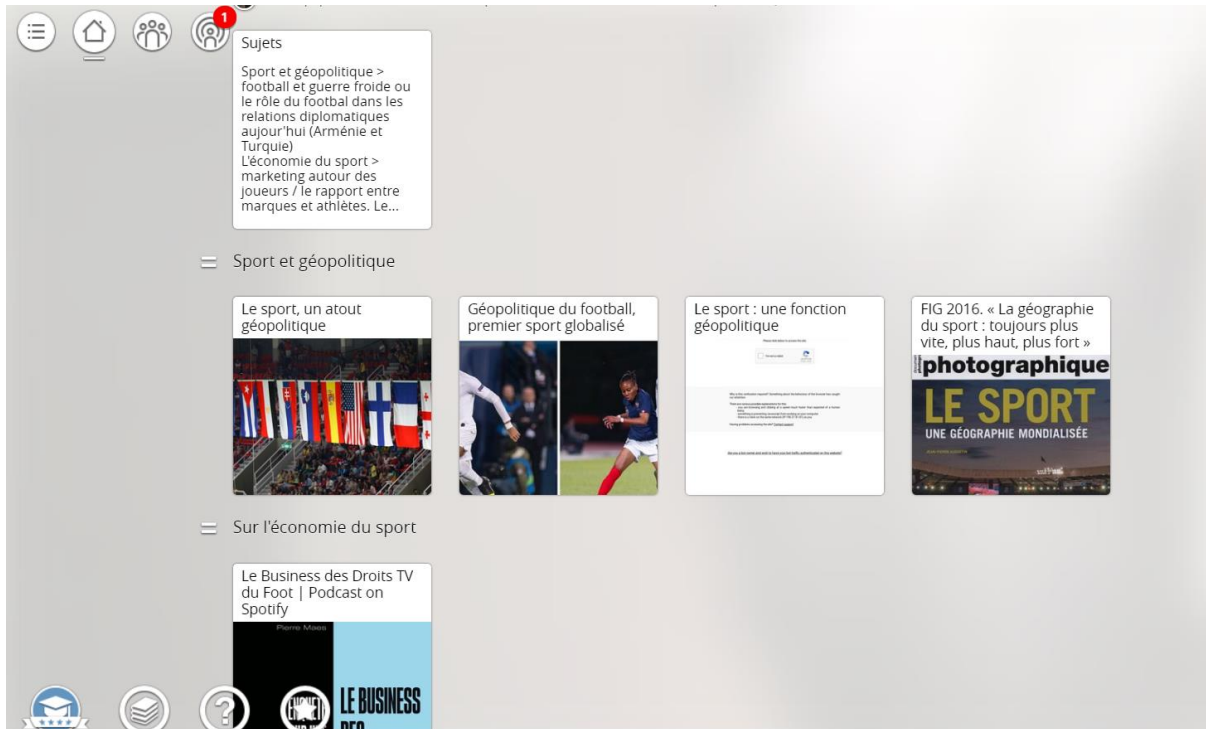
1

Sujets

Sport et géopolitique > football et guerre froide ou le rôle du footbal dans les relations diplomatiques aujour'hui (Arménie et Turquie)
L'économie du sport > marketing autour des joueurs / le rapport entre marques et athlètes. Le...

Sport et géopolitique

Le sport, un atout géopolitique

Géopolitique du football, premier sport globalisé

Le sport : une fonction géopolitique

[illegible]

FIG 2016. « La géographie du sport : toujours plus vite, plus haut, plus fort »

photographique

LE SPORT

UNE GÉOGRAPHIE MONDIALISÉE

Sur l'économie du sport

Le Business des Droits TV du Foot | Podcast on Spotify

Pierre Maes

LE BUSINESS DES